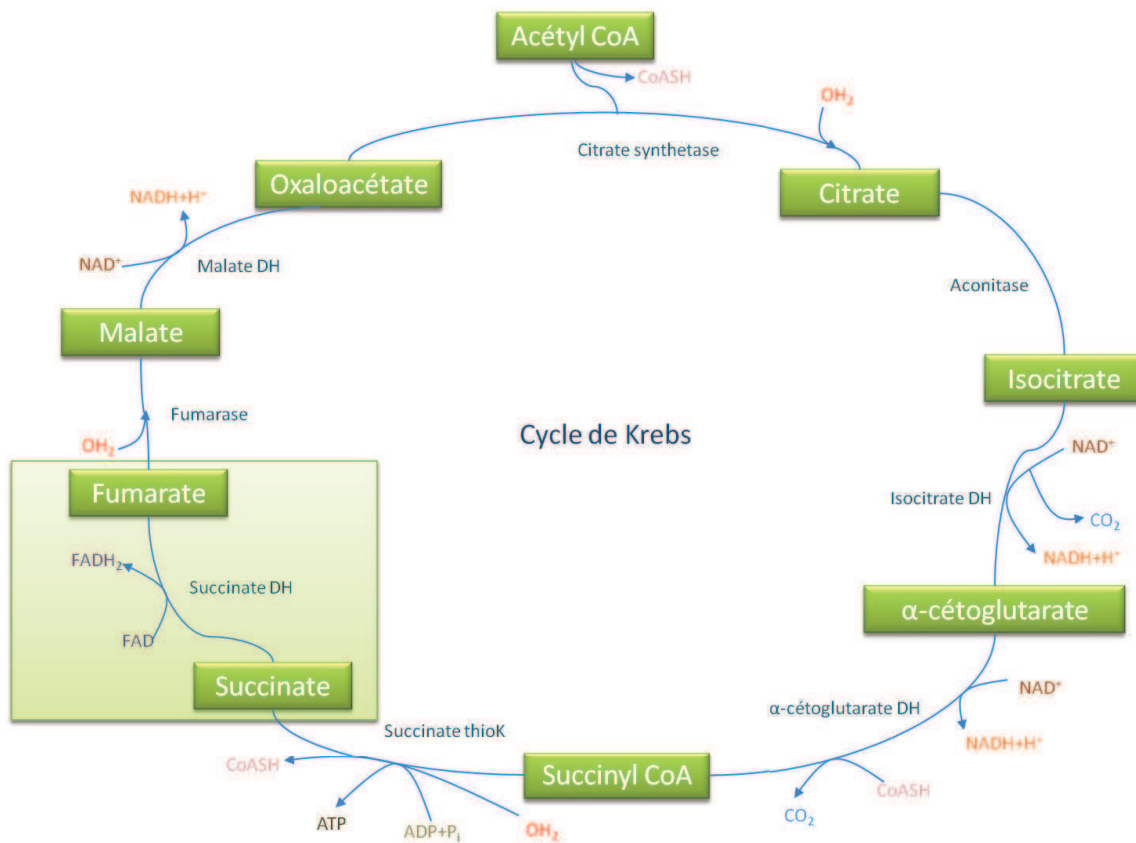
Acétyl CoA

CoASH

$OH_2$

Citrate synthetase

Oxaloacétate

Citrate

$NADH+H^+$

$NAD^+$

Malate DH

Aconitase

Malate

Isocitrate

Fumarase

Cycle de Krebs

$OH_2$

$NAD^+$

Fumarate

Isocitrate DH

$CO_2$

$FADH_2$

$NADH+H^+$

Succinate DH

α-cétoglutarate

FAD

Succinate

$NAD^+$

α-cétoglutarate DH

Succinate thioK

$NADH+H^+$

CoASH

Succinyl CoA

CoASH

ATP

$ADP+P_i$

$OH_2$

$CO_2$